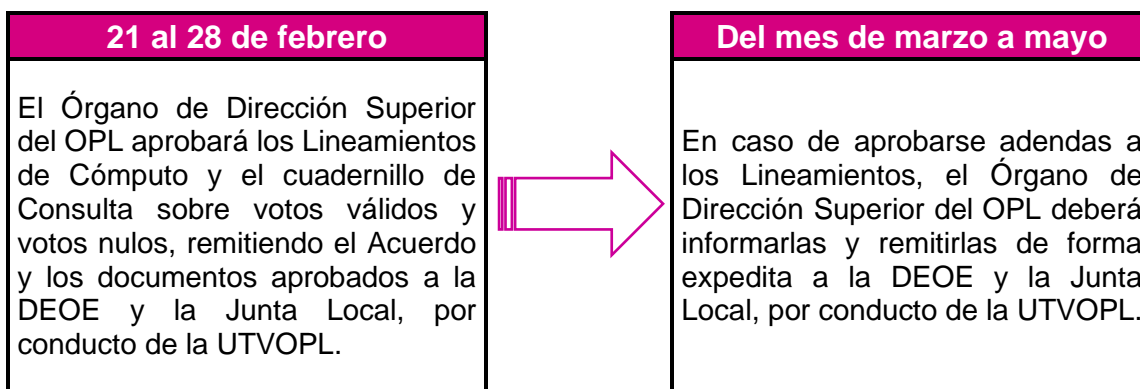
21 al 28 de febrero

El Órgano de Dirección Superior del OPL aprobará los Lineamientos de Cómputo y el cuadernillo de Consulta sobre votos válidos y votos nulos, remitiendo el Acuerdo y los documentos aprobados a la DEOE y la Junta Local, por conducto de la UTVOPL.

Del mes de marzo a mayo

En caso de aprobarse adendas a los Lineamientos, el Órgano de Dirección Superior del OPL deberá informarlas y remitirlas de forma expedita a la DEOE y la Junta Local, por conducto de la UTVOPL.